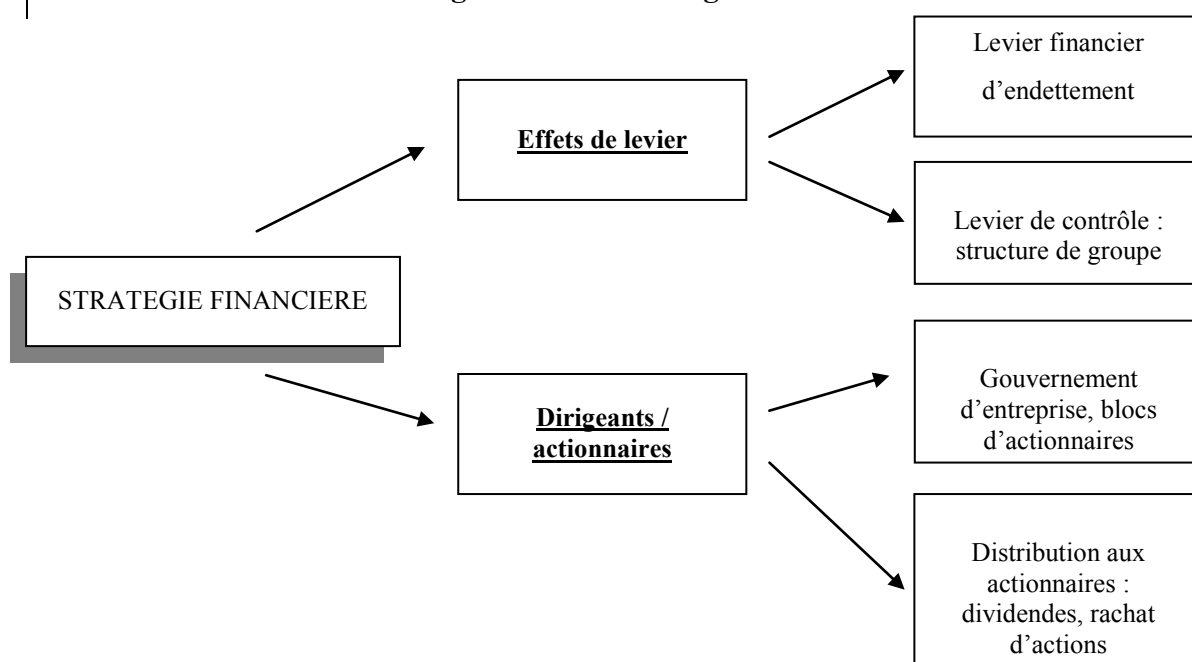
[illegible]

Levier financier d’endettement

Effets de levier

Levier de contrôle : structure de groupe

STRATEGIE FINANCIERE

Gouvernement d’entreprise, blocs d’actionnaires

Dirigeants / actionnaires

Distribution aux actionnaires : dividendes, rachat d’actions